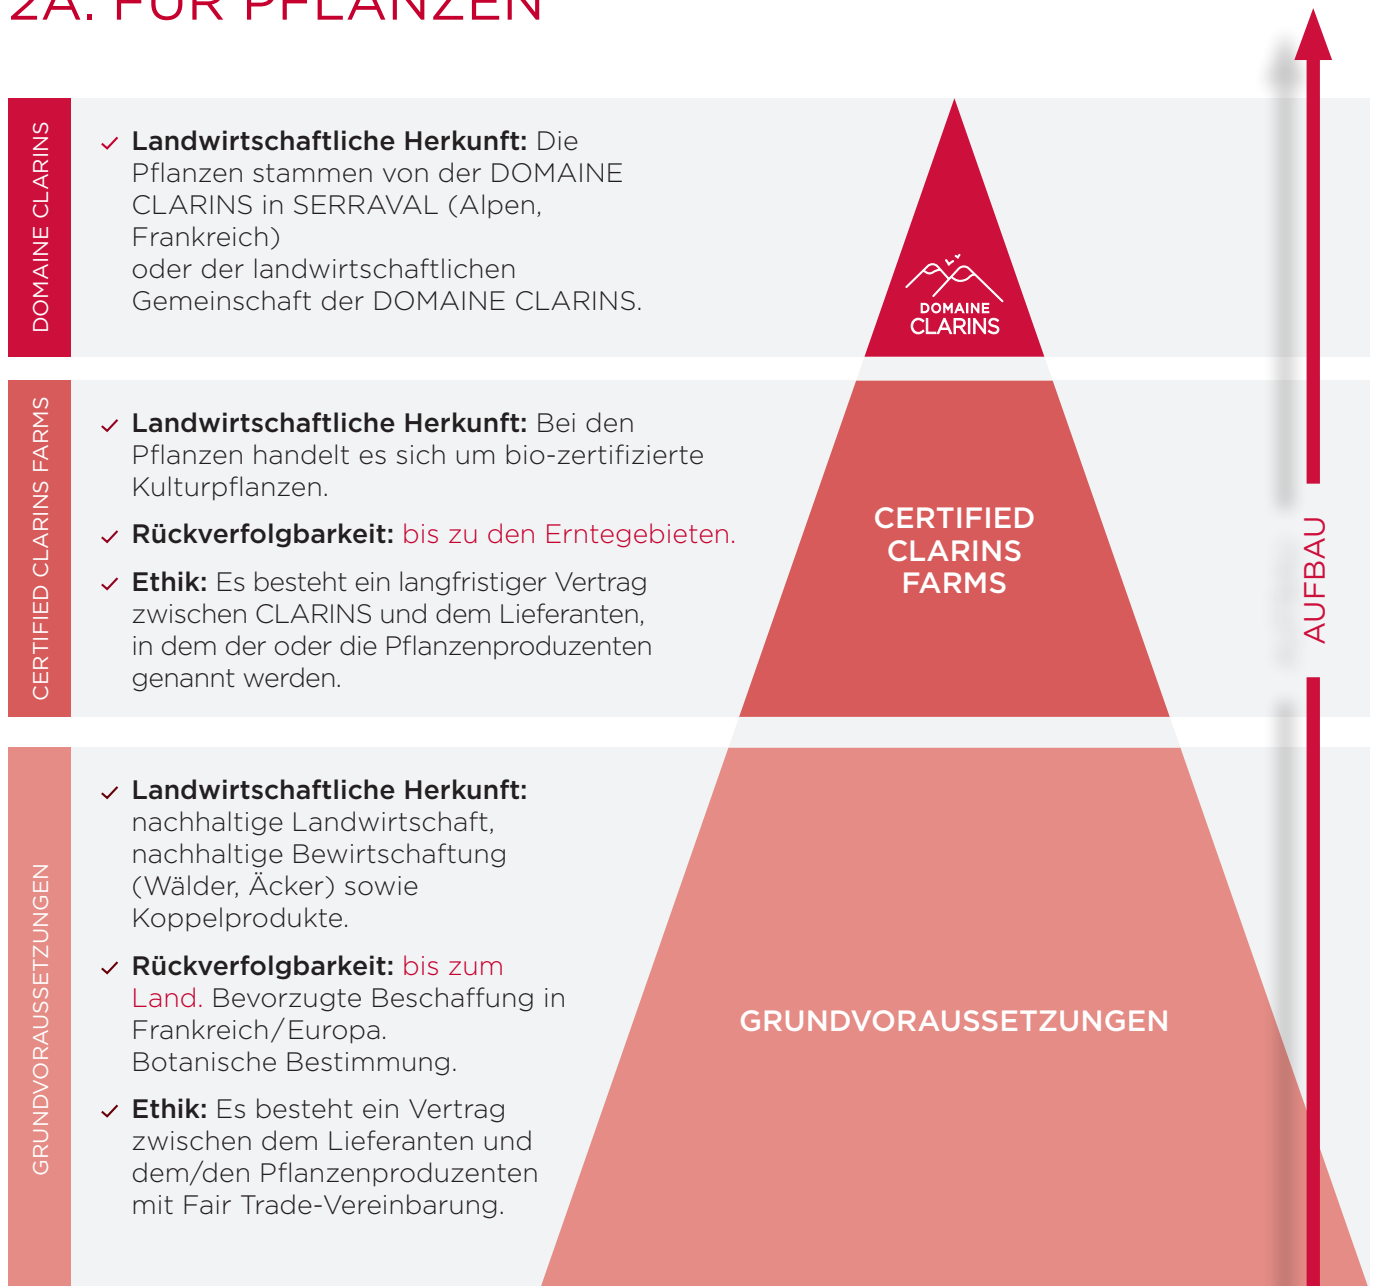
2A. FÜR PFLANZEN

DOMAINE CLARINS

✓ **Landwirtschaftliche Herkunft:** Die Pflanzen stammen von der DOMAINE CLARINS in SERRAVAL (Alpen, Frankreich) oder der landwirtschaftlichen Gemeinschaft der DOMAINE CLARINS.

DOMAINE CLARINS

CERTIFIED CLARINS FARMS

✓ **Landwirtschaftliche Herkunft:** Bei den Pflanzen handelt es sich um bio-zertifizierte Kulturpflanzen.

✓ **Rückverfolgbarkeit:** bis zu den Erntegebieten.

✓ **Ethik:** Es besteht ein langfristiger Vertrag zwischen CLARINS und dem Lieferanten, in dem der oder die Pflanzenproduzenten genannt werden.

CERTIFIED CLARINS FARMS

AUFBAU

GRUNDVORAUSSETZUNGEN

✓ **Landwirtschaftliche Herkunft:** nachhaltige Landwirtschaft, nachhaltige Bewirtschaftung (Wälder, Äcker) sowie Koppelprodukte.

✓ **Rückverfolgbarkeit:** bis zum Land. Bevorzugte Beschaffung in Frankreich/Europa. Botanische Bestimmung.

✓ **Ethik:** Es besteht ein Vertrag zwischen dem Lieferanten und dem/den Pflanzenproduzenten mit Fair Trade-Vereinbarung.

GRUNDVORAUSSETZUNGEN